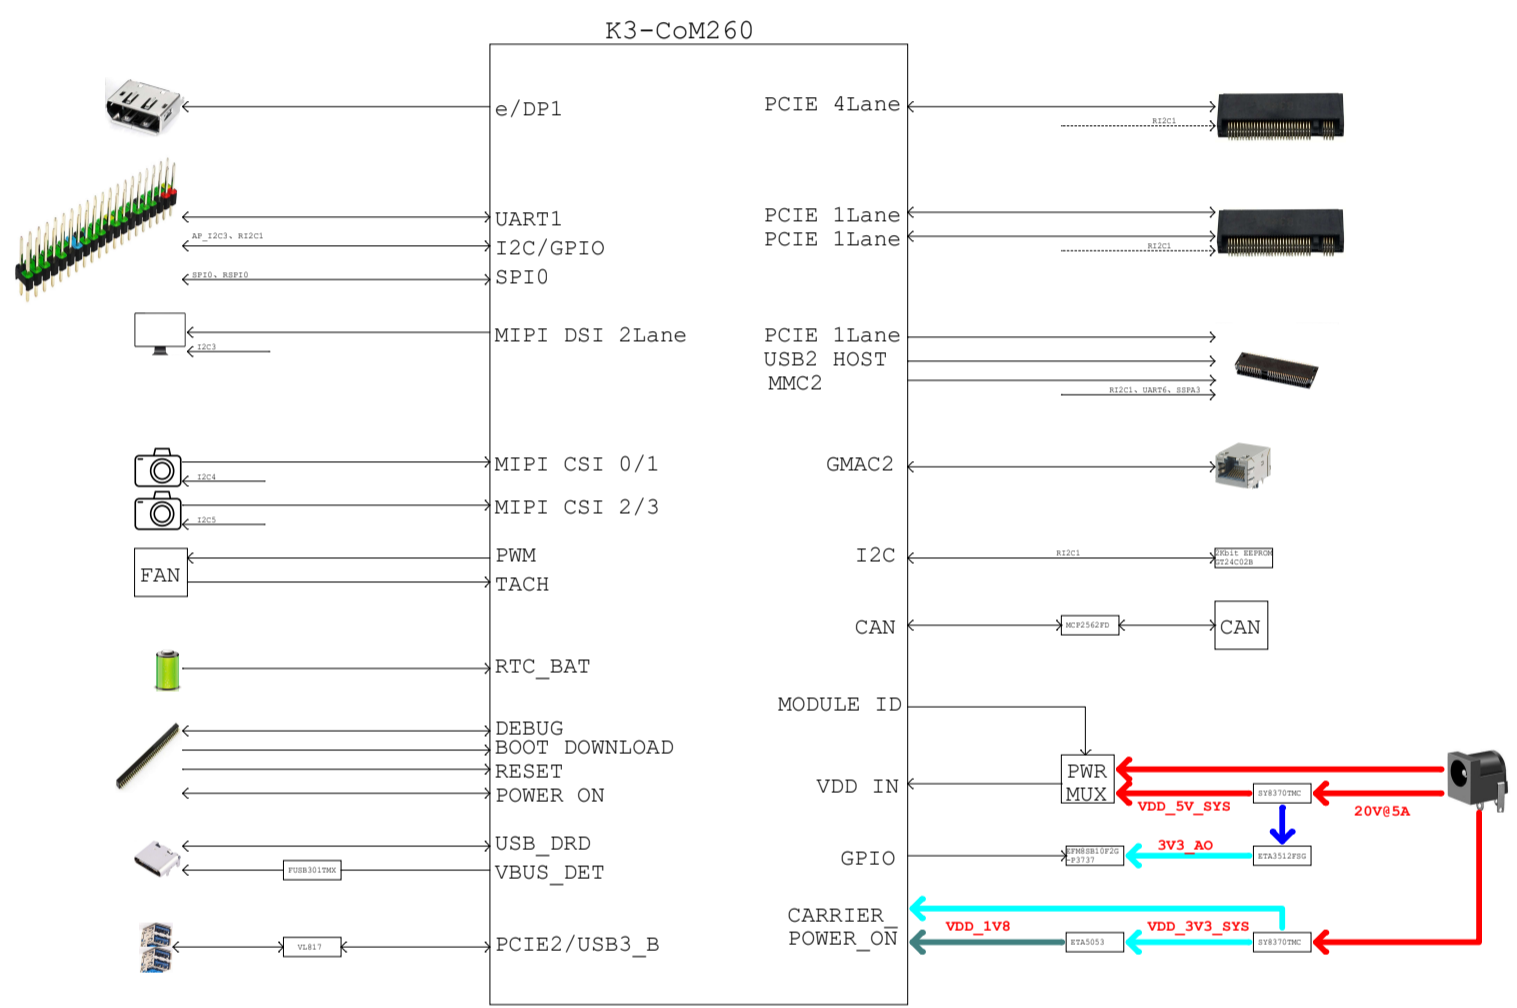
K3-CoM260

e/DP1
UART1
I2C/GPIO
SPI0
MIPI DSI 2Lane
MIPI CSI 0/1
MIPI CSI 2/3
PWM
TACH
RTC_BAT
DEBUG
BOOT DOWNLOAD
RESET
POWER ON
USB_DRD
VBUS_DET
PCIE2/USB3_B

PCIE 4Lane
PCIE 1Lane
PCIE 1Lane
PCIE 1Lane
USB2 HOST
MMC2
GMAC2
I2C
CAN
MODULE ID
VDD IN
GPIO
CARRIER POWER_ON

AP_I2C3、RI2C1
SPI0、RSPI0
I2C3
I2C4
I2C5
FAN
FUSB301TMX
VL817

RI2C1
RI2C1
RI2C1、UART6、SSPA3
RI2C1
2Kbit EEPROM GT24C02B
MCP2562FD
CAN
PWR MUX
SY8370TMC
VDD_5V_SYS
20V@5A
3V3_AO
EFM8SB10F2G-F3737
ETA3512FSG
VDD_1V8
VDD_3V3_SYS
ETA5053
SY8370TMC